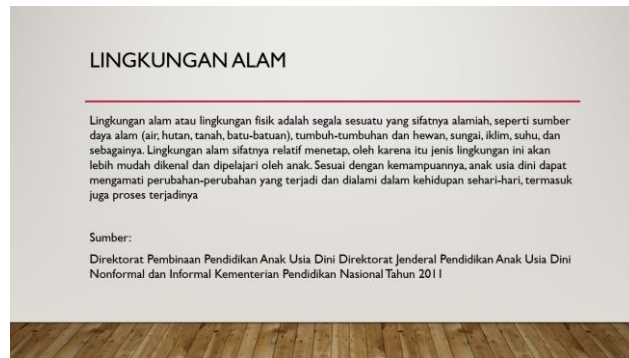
LINGKUNGAN ALAM

Lingkungan alam atau lingkungan fisik adalah segala sesuatu yang sifatnya alamiah, seperti sumber daya alam (air, hutan, tanah, batu-batuan), tumbuh-tumbuhan dan hewan, sungai, iklim, suhu, dan sebagainya. Lingkungan alam sifatnya relatif menetap, oleh karena itu jenis lingkungan ini akan lebih mudah dikenal dan dipelajari oleh anak. Sesuai dengan kemampuannya, anak usia dini dapat mengamati perubahan-perubahan yang terjadi dan dialami dalam kehidupan sehari-hari, termasuk juga proses terjadinya

Sumber:

Direktorat Pembinaan Pendidikan Anak Usia Dini Direktorat Jenderal Pendidikan Anak Usia Dini Nonformal dan Informal Kementerian Pendidikan Nasional Tahun 2011